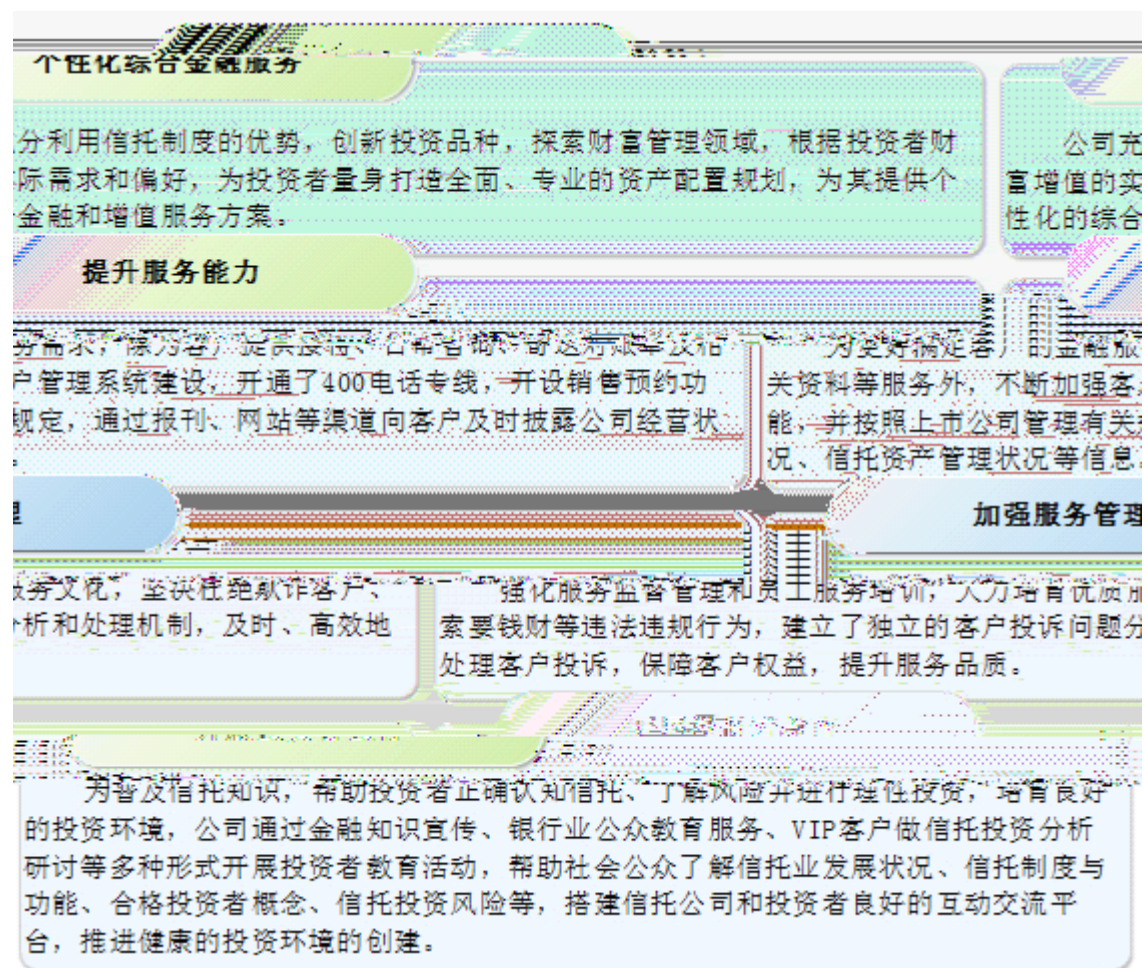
个性化综合金融服务

公司充分利用信托制度的优势，创新投资品种，探索财富管理领域，根据投资者财富增值的实际需求和偏好，为投资者量身打造全面、专业的资产配置规划，为其提供个性化的综合金融和增值服务方案。

提升服务能力

为更好满足客户的金融服务需求，除为客户提供接待、公布咨询、寄送有关资料等服务外，不断加强客户管理系统建设，开通了400电话专线，开设销售预约功能，并按照上市公司管理有关规定，通过报刊、网站等渠道向客户及时披露公司经营状况、信托资产管理状况等信息。

加强服务管理

强化服务监督管理和员工服务培训，大力培育优质服务文化，坚决杜绝欺诈客户、索要钱财等违法违规行为，建立了独立的客户投诉问题分析和处理机制，及时、高效地处理客户投诉，保障客户权益，提升服务品质。

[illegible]

为普及信托知识，帮助投资者正确认知信托、了解风险并进行理性投资，培育良好的投资环境，公司通过金融知识宣传、银行业公众教育服务、VIP客户做信托投资分析研讨等多种形式开展投资者教育活动，帮助社会公众了解信托业发展状况、信托制度与功能、合格投资者概念、信托投资风险等，搭建信托公司和投资者良好的互动交流平台，推进健康的投资环境的创建。